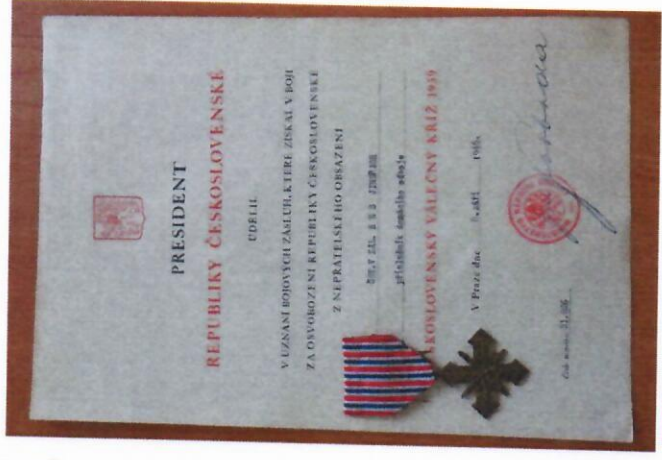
PRESIDENT
REPUBLIKY ČESKOSLOVENSKÉ

UDĚLIL

V UZNÁNÍ BOJOVÝCH ZÁSLUH, KTERÉ ZÍSKAL V BOJI ZA OSVOBOZENÍ REPUBLIKY ČESKOSLOVENSKÉ Z NEPŘÁTELSKÉHO OBSAZENÍ

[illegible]

příslušník domácího odboje

ČESKOSLOVENSKÝ VÁLEČNÝ KŘÍŽ 1939

V Praze dne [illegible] 1946

Čís. matriky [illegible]